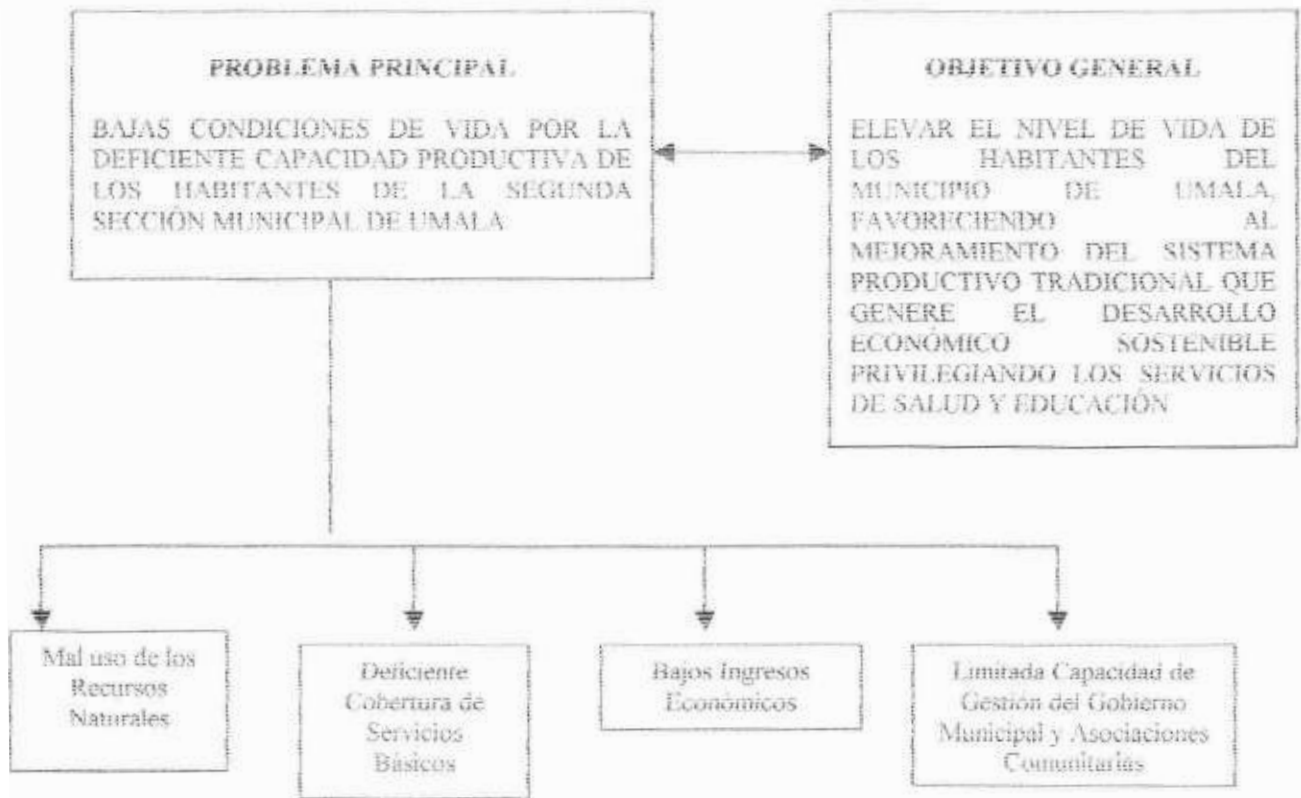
PROBLEMA PRINCIPAL

BAJAS CONDICIONES DE VIDA POR LA DEFICIENTE CAPACIDAD PRODUCTIVA DE LOS HABITANTES DE LA SEGUNDA SECCIÓN MUNICIPAL DE UMALA

OBJETIVO GENERAL

ELEVAR EL NIVEL DE VIDA DE LOS HABITANTES DEL MUNICIPIO DE UMALA, FAVORECIENDO AL MEJORAMIENTO DEL SISTEMA PRODUCTIVO TRADICIONAL QUE GENERE EL DESARROLLO ECONÓMICO SOSTENIBLE PRIVILEGIANDO LOS SERVICIOS DE SALUD Y EDUCACIÓN

Mal uso de los Recursos Naturales

Deficiente Cobertura de Servicios Básicos

Bajos Ingresos Económicos

Limitada Capacidad de Gestión del Gobierno Municipal y Asociaciones Comunitarias